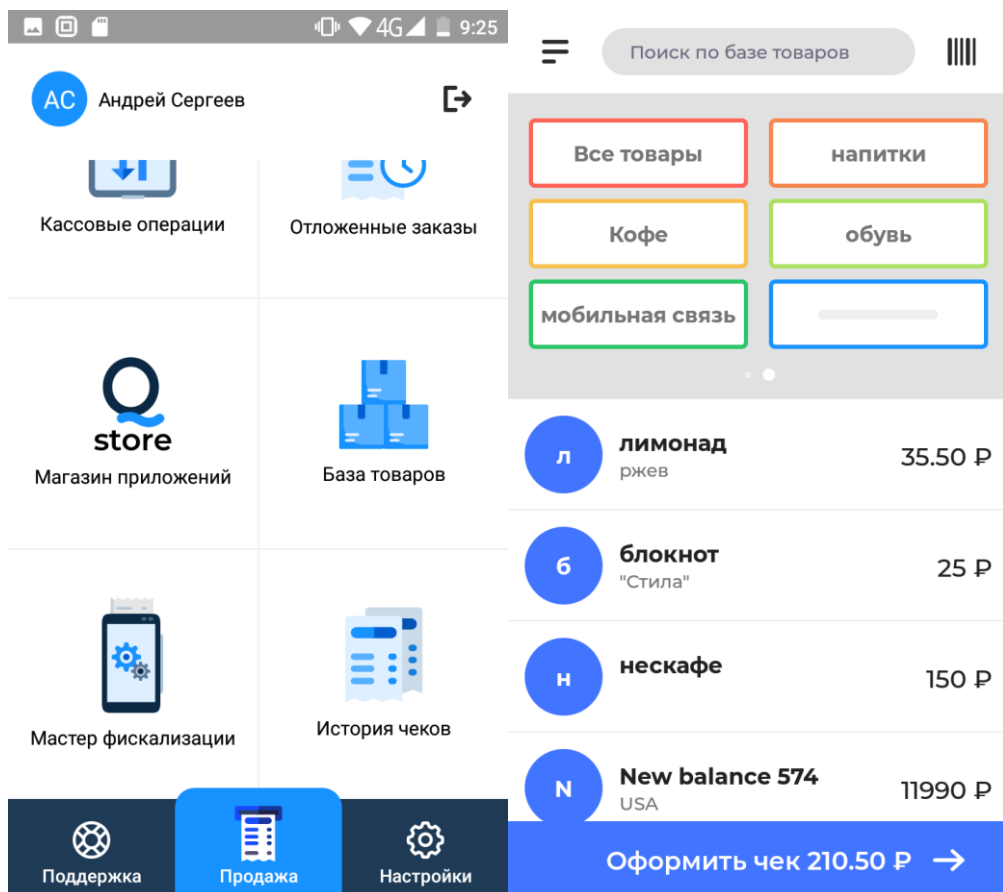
4G 9:25

АС Андрей Сергеев

Кассовые операции

Отложенные заказы

store
Магазин приложений

База товаров

Мастер фискализации

История чеков

Поддержка

Продажа

Настройки

Поиск по базе товаров

Все товары

напитки

Кофе

обувь

мобильная связь

л лимонад
ржев
35.50 ₽

б блокнот
"Стила"
25 ₽

н нескафе
150 ₽

N New balance 574
USA
11990 ₽

Оформить чек 210.50 ₽